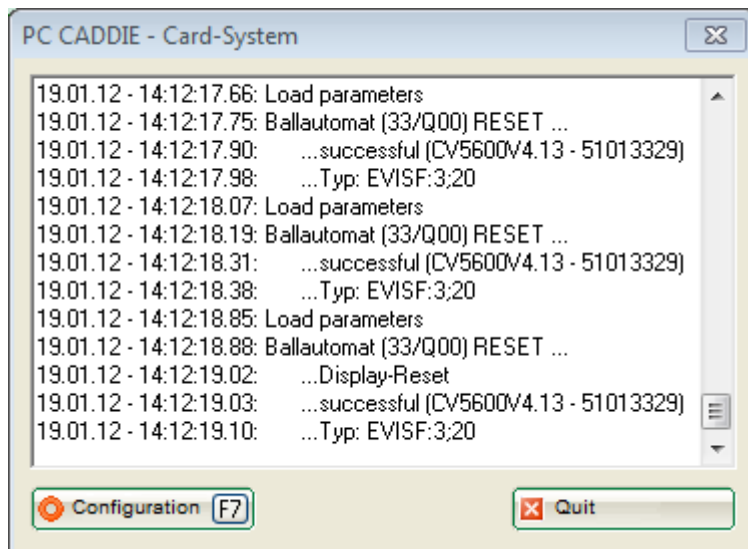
PC CADDIE - Card-System

19.01.12 - 14:12:17.66: Load parameters
19.01.12 - 14:12:17.75: Ballautomat (33/Q00) RESET ...
19.01.12 - 14:12:17.90: ...successful (CV5600V4.13 - 51013329)
19.01.12 - 14:12:17.98: ...Typ: EVISF:3;20
19.01.12 - 14:12:18.07: Load parameters
19.01.12 - 14:12:18.19: Ballautomat (33/Q00) RESET ...
19.01.12 - 14:12:18.31: ...successful (CV5600V4.13 - 51013329)
19.01.12 - 14:12:18.38: ...Typ: EVISF:3;20
19.01.12 - 14:12:18.85: Load parameters
19.01.12 - 14:12:18.88: Ballautomat (33/Q00) RESET ...
19.01.12 - 14:12:19.02: ...Display-Reset
19.01.12 - 14:12:19.03: ...successful (CV5600V4.13 - 51013329)
19.01.12 - 14:12:19.10: ...Typ: EVISF:3;20

Configuration F7
Quit